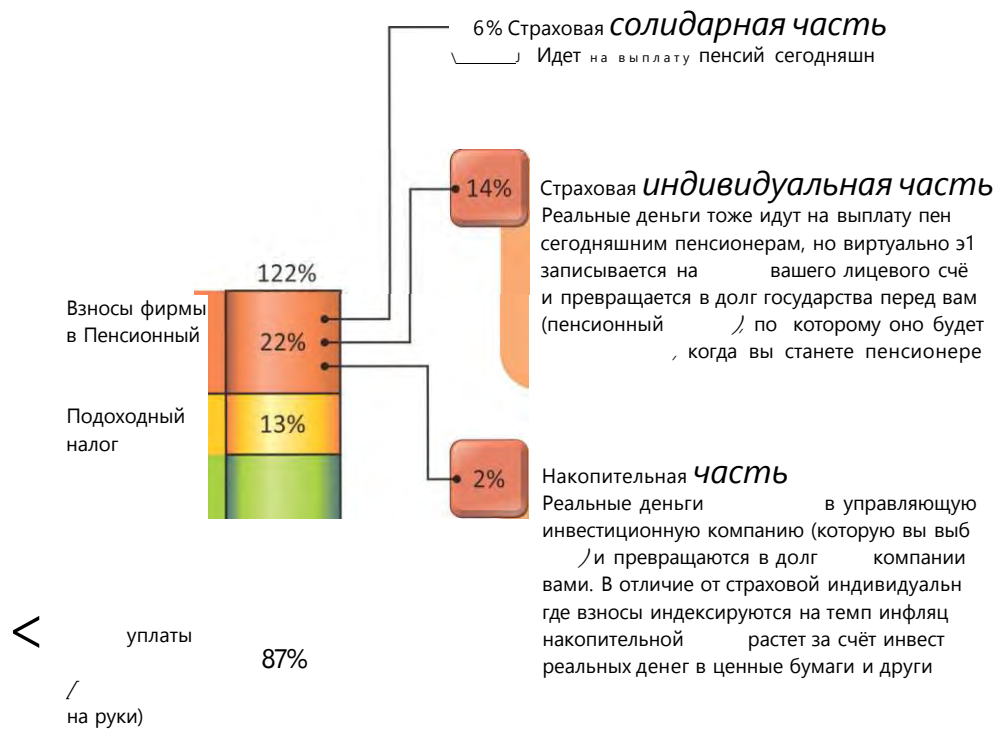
6% Страховая солидарная часть
Идет на выплату пенсий сегодняшн

14%

Страховая индивидуальная часть
Реальные деньги тоже идут на выплату пен сегодняшним пенсионерам, но виртуально э1 записывается на вашего лицевого счё и превращается в долг государства перед вам (пенсионный ) по которому оно будет , когда вы станете пенсионере

122%

Взносы фирмы в Пенсионный

22%

Подоходный налог

13%

2%

Накопительная часть
Реальные деньги в управляющую инвестиционную компанию (которую вы выб )и превращаются в долг компании вами. В отличие от страховой индивидуальн где взносы индексируются на темп инфляц накопительной растет за счёт инвест реальных денег в ценные бумаги и други

< уплаты

87%

/

на руки)